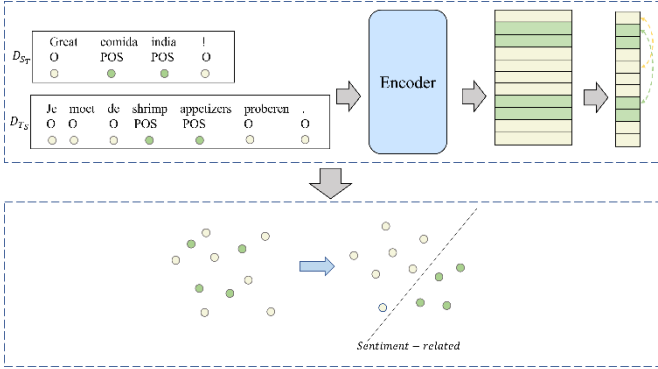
$D_{S_T}$

| Great | comida | india | ! |
|---|---|---|---|
| O | POS | POS | O |

$D_{T_S}$

| Je | moet | de | shrimp | appetizers | proberen | . |
|---|---|---|---|---|---|---|
| O | O | O | POS | POS | O | O |

Encoder

Sentiment − related